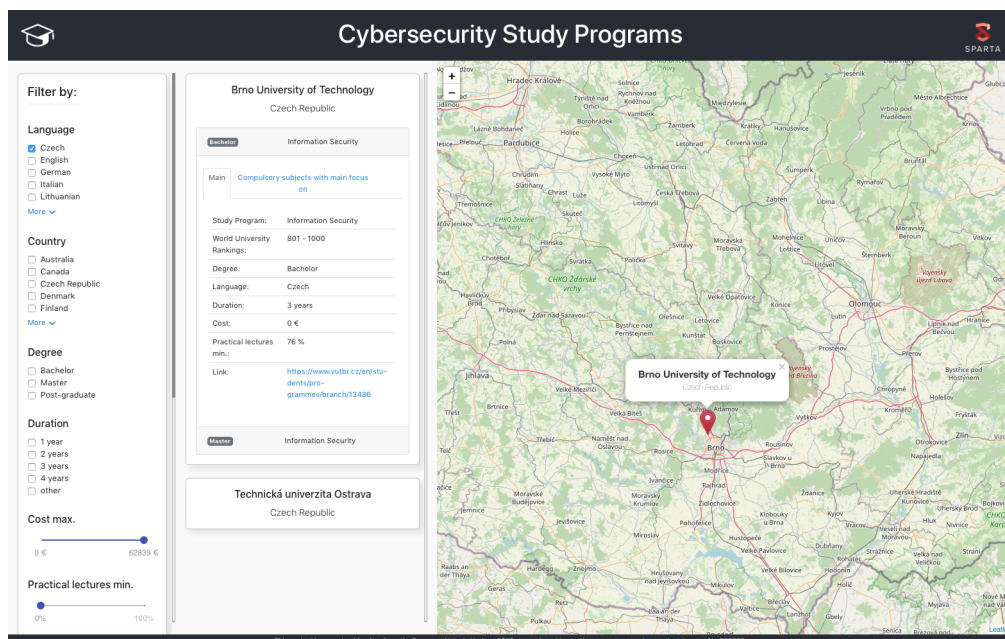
Cybersecurity Study Programs

SPARTA

Filter by:

Language
Czech
English
German
Italian
Lithuanian
More

Country
Australia
Canada
Czech Republic
Denmark
Finland
More

Degree
Bachelor
Master
Post-graduate

Duration
1 year
2 years
3 years
4 years
other

Cost max.
0 € 62839 €

Practical lectures min.
0% 100%

Brno University of Technology
Czech Republic

Bachelor Information Security

Main | Compulsory subjects with main focus on

| | |
|---|---|
| Study Program: | Information Security |
| World University Rankings: | 801 - 1000 |
| Degree: | Bachelor |
| Language: | Czech |
| Duration: | 3 years |
| Cost: | 0 € |
| Practical lectures min.: | 76 % |
| Link: | https://www.vutbr.cz/en/students/programmes/branch/13486 |

Master Information Security

Technická univerzita Ostrava
Czech Republic

+
−

Brno University of Technology
Czech Republic

Hradec Králové
Pardubice
Chrudim
Jihlava
Brno
Olomouc
Třebíč
Prostějov
Vyškov
Kroměříž
Zlín
Hodonín
Břeclav
Znojmo
Šumperk
Svitavy
Žďár nad Sázavou
Velké Meziříčí
Boskovice
Blansko
Kuřim
Adamov
Ivančice
Rosice
Židlochovice
Hustopeče
Kyjov
Uherské Hradiště
Havlíčkův Brod
Moravská Třebová
Litomyšl
Polička
Česká Třebová
Ústí nad Orlicí
Vysoké Mýto
Holice
Choceň
Žamberk
Lanškroun
Zábřeh
Mohelnice
Litovel
Šternberk
Moravský Beroun
Bruntál
Rýmařov
Jeseník
Dačice
Moravské Budějovice
Hrušovany nad Jevišovkou
Mikulov
Valtice
Strážnice
Veselí nad Moravou
Uherský Brod
Otrokovice
Holešov
Bystřice pod Hostýnem
Hranice
Lipník nad Bečvou
Velké Opatovice
Letovice
Kunštát
Bystřice nad Pernštejnem
Nové Město na Moravě
Velká Bíteš
Náměšť nad Oslavou
Pohořelice
Slavkov u Brna
Bučovice
Rousínov
Modřice
Rajhrad
Klobouky u Brna
Velké Pavlovice
Kojetín
Přerov
Vojenský újezd Libavá
CHKO Žďárské vrchy
CHKO Železné hory
Chotěboř
Přibyslav
Polná
Třešť
Telč
Jevišovice
Hardegg
Raabs an der Thaya
Leaflet